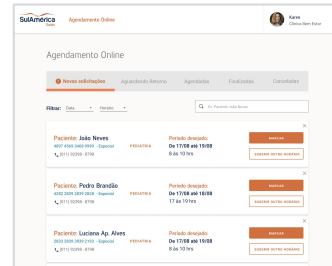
SulAmérica Saúde
Agendamento Online
Karen
Clínica Bem Estar

Agendamento Online

Novas solicitações
Aguardando Retorno
Agendados
Finalizados
Cancelados

Filtrar: Data Horário
Ex: Paciente João Neves

Paciente: João Neves
4007 4565 3460 9900 - Especial
(011) 32299 - 8749
PEDIATRIA
Período desejado
De 17/08 até 19/08
8 às 10 hrs
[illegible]
SUGERIR OUTRO HORÁRIO

Paciente: Pedro Brandão
4242 2020 2929 2020 - Especial
(011) 32299 - 8749
PEDIATRIA
Período desejado
De 17/08 até 18/08
17 às 19 hrs
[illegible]
SUGERIR OUTRO HORÁRIO

Paciente: Luciana Ap. Alves
2022 2029 2029 2102 - Especial
(011) 32299 - 8749
PEDIATRIA
Período desejado
De 17/08 até 19/08
8 às 10 hrs
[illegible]
SUGERIR OUTRO HORÁRIO